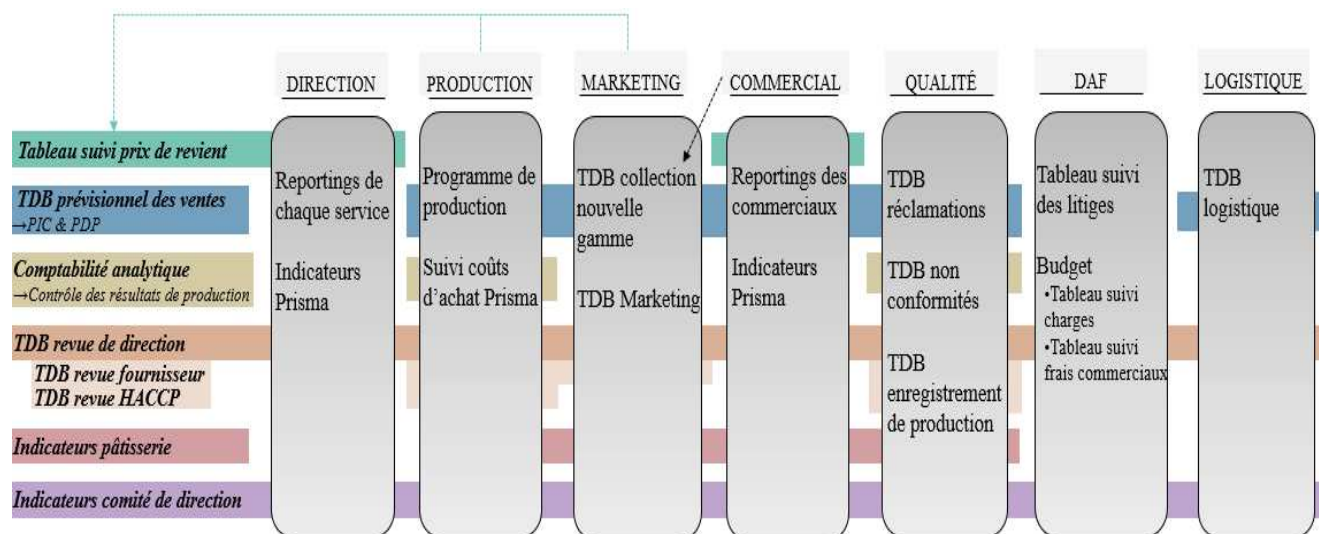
DIRECTION

PRODUCTION

MARKETING

COMMERCIAL

QUALITÉ

DAF

LOGISTIQUE

Tableau suivi prix de revient

TDB prévisionnel des ventes
→PIC & PDP

Comptabilité analytique
→Contrôle des résultats de production

TDB revue de direction

TDB revue fournisseur
TDB revue HACCP

Indicateurs pâtisserie

Indicateurs comité de direction

Reportings de chaque service

Indicateurs Prisma

Programme de production

Suivi coûts d'achat Prisma

TDB collection nouvelle gamme

TDB Marketing

Reportings des commerciaux

Indicateurs Prisma

TDB réclamations

TDB non conformités

TDB enregistrement de production

Tableau suivi des litiges

Budget
•Tableau suivi charges
•Tableau suivi frais commerciaux

TDB logistique